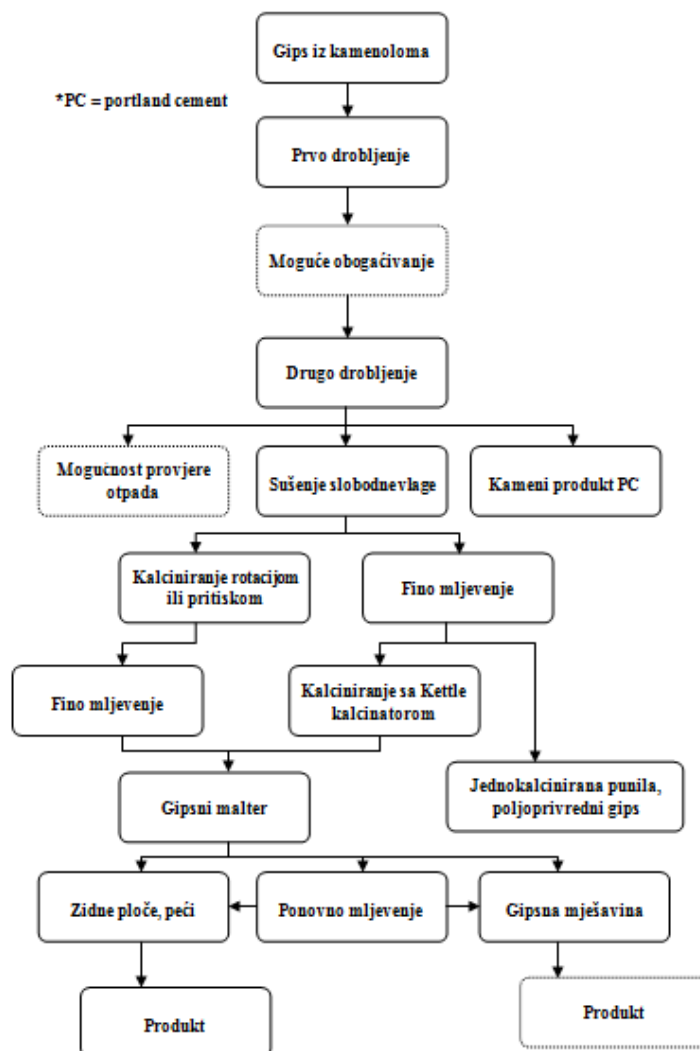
Gips iz kamenoloma

*PC = portland cement

Prvo drobljenje

Moguće obogaćivanje

Drugo drobljenje

Mogućnost provjere otpada

Sušenje slobodnevlage

Kameni produkt PC

Kalciniranje rotacijom ili pritiskom

Fino mljevenje

Fino mljevenje

Kalciniranje sa Kettle kalcinatorom

Jednokalcinirana punila, poljoprivredni gips

Gipsni malter

Zidne ploče, peći

Ponovno mljevenje

Gipsna mješavina

Produkt

Produkt